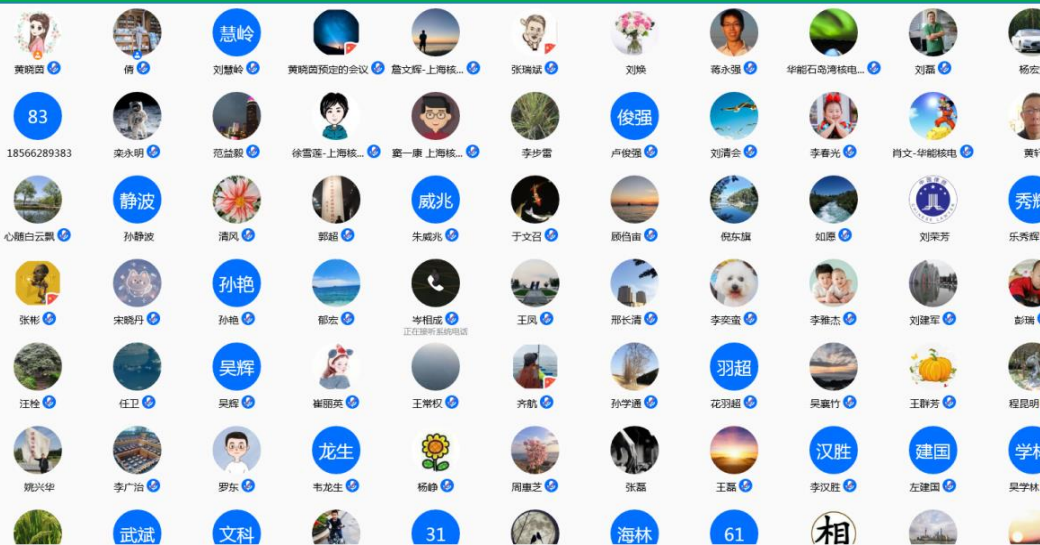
黄晓茵 倩 慧岭 刘慧岭 黄晓茵预定的会议 詹文辉-上海核... 张瑞斌 刘焕 蒋永强 华能石岛湾核电... 刘磊 杨宏

83 18566289383 栾永明 范益毅 徐雪莲-上海核... 窦一康 上海核... 李步雷 俊强 卢俊强 刘清会 李春光 肖文-华能核电 黄钎

心随白云飘 静波 孙静波 清风 郭超 威兆 朱威兆 于文召 顾佰宙 倪东旗 如愿 刘荣芳 秀辉 乐秀辉

张彬 宋晓丹 孙艳 孙艳 郁宏 岑相成 正在接听系统电话 王凤 邢长清 李奕蜜 李雅杰 刘建军 彭瑞

汪栓 任卫 吴辉 吴辉 崔丽英 王常权 齐航 孙学通 羽超 花羽超 吴襄竹 王群芳 程昆明

姚兴华 李广治 罗东 龙生 韦龙生 杨峥 周惠芝 张磊 王磊 汉胜 李汉胜 建国 左建国 学林 吴学林

武斌 文科 31 海林 61 相